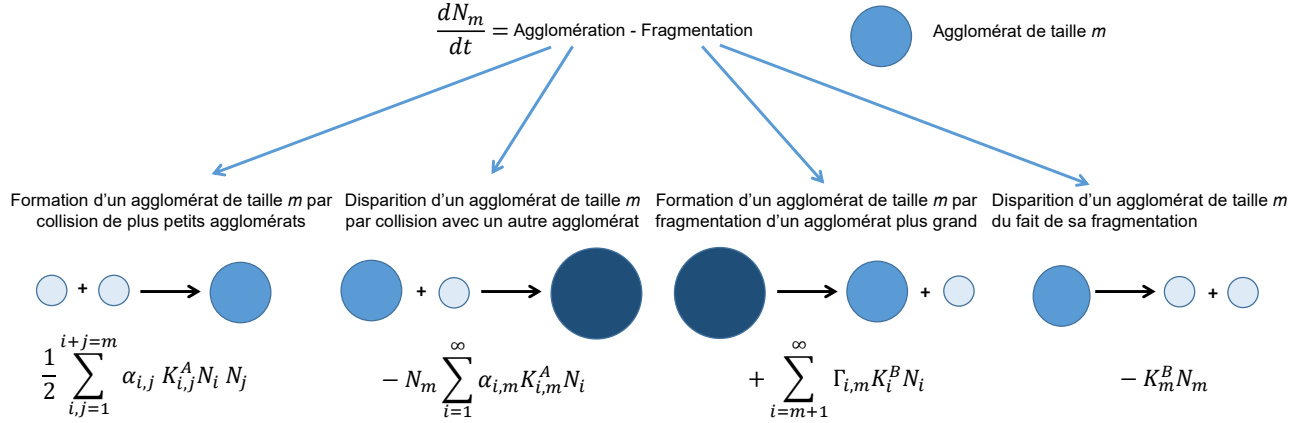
$\frac{dN_m}{dt}$ = Agglomération - Fragmentation

Agglomérat de taille *m*

Formation d'un agglomérat de taille *m* par collision de plus petits agglomérats

Disparition d'un agglomérat de taille *m* par collision avec un autre agglomérat

Formation d'un agglomérat de taille *m* par fragmentation d'un agglomérat plus grand

Disparition d'un agglomérat de taille *m* du fait de sa fragmentation

+

+

+

+

$\frac{1}{2}\sum_{i,j=1}^{i+j=m} \alpha_{i,j} K_{i,j}^{A} N_i N_j$

$- N_m \sum_{i=1}^{\infty} \alpha_{i,m} K_{i,m}^{A} N_i$

$+ \sum_{i=m+1}^{\infty} \Gamma_{i,m} K_i^{B} N_i$

$- K_m^{B} N_m$